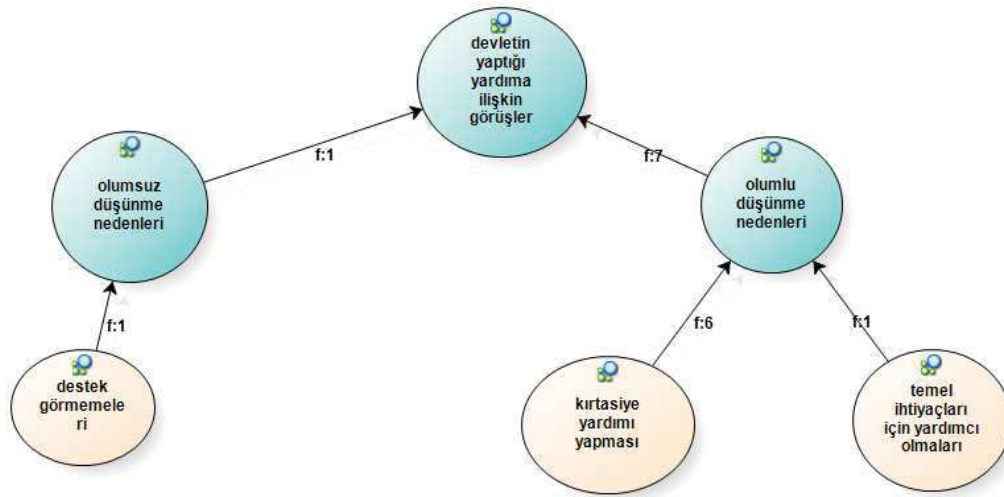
devletin yaptığı yardıma ilişkin görüşler

f:1

f:7

olumsuz düşünme nedenleri

olumlu düşünme nedenleri

f:1

f:6

f:1

destek görmemele ri

kırtasiye yardımı yapması

temel ihtiyaçları için yardımcı olmaları